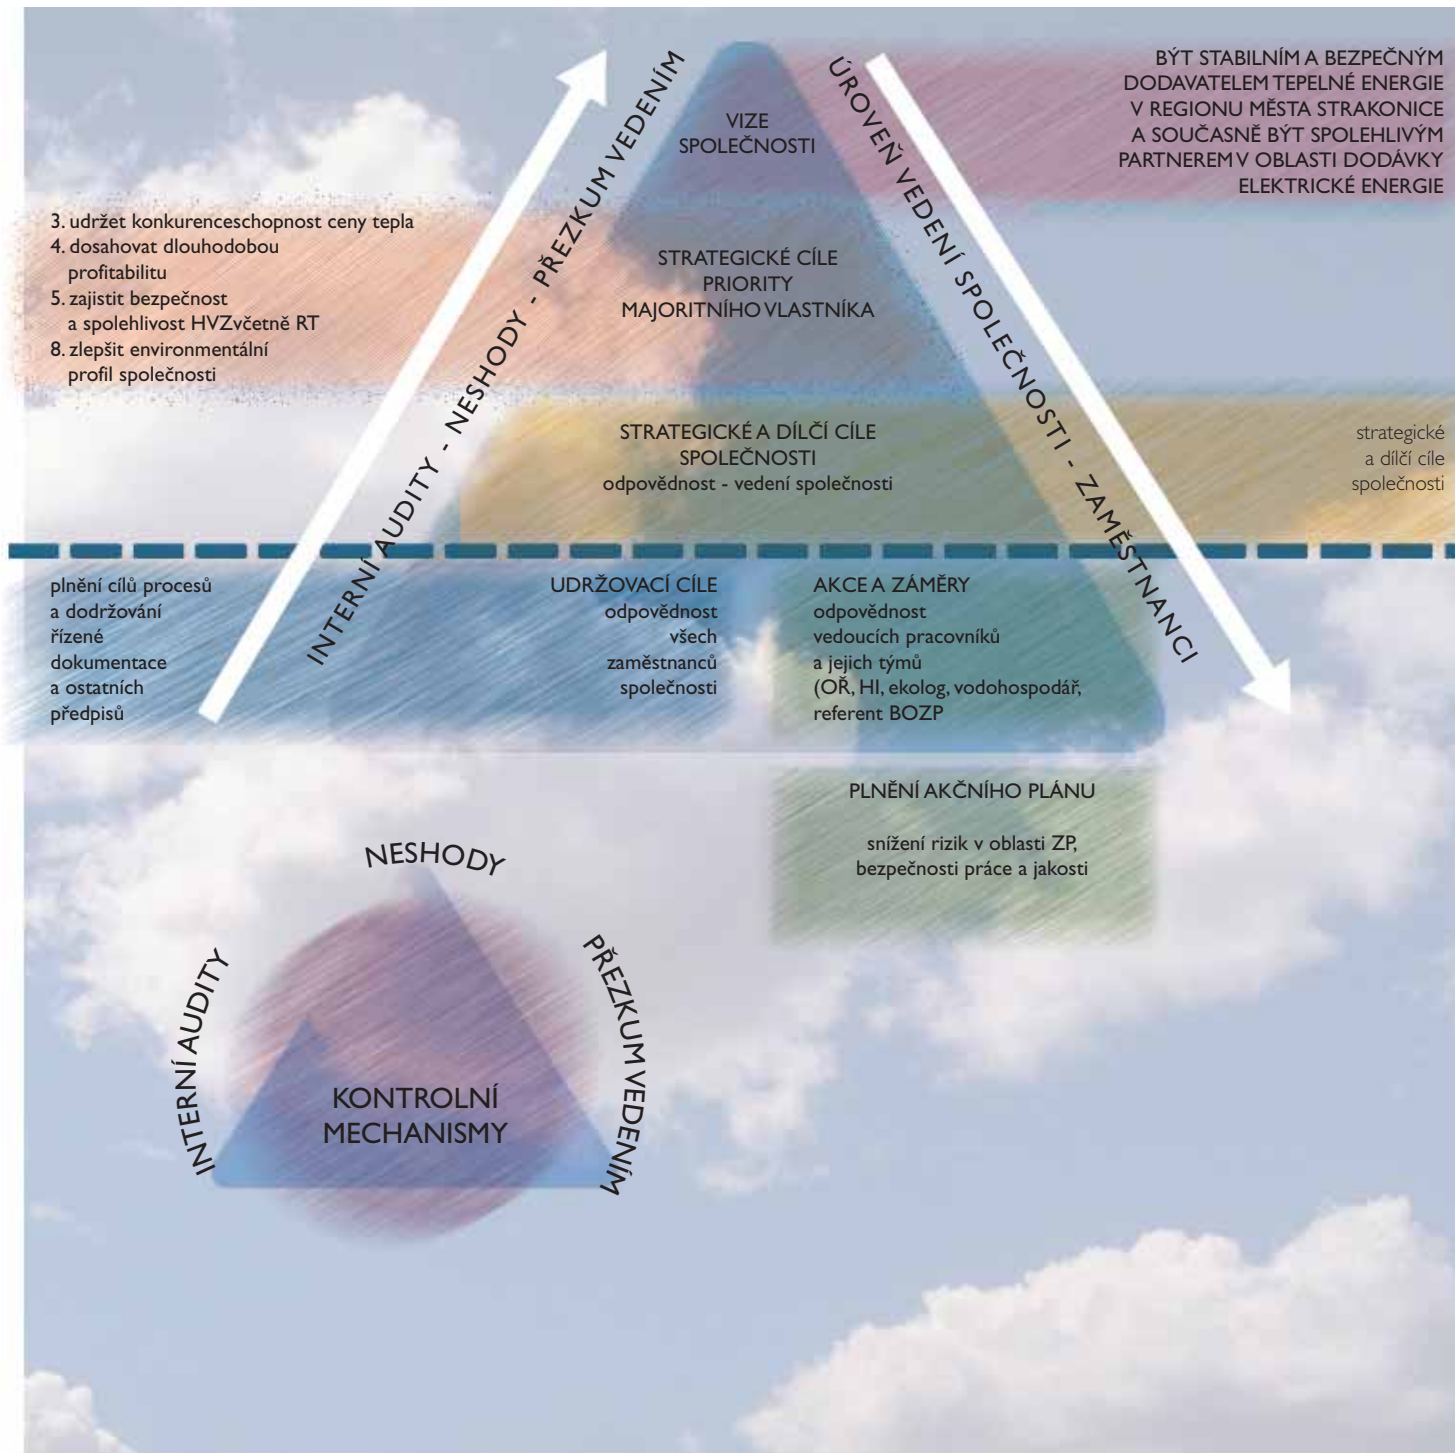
BÝT STABILNÍM A BEZPEČNÝM DODAVATELEM TEPELNÉ ENERGIE V REGIONU MĚSTA STRAKONICE A SOUČASNĚ BÝT SPOLEHLIVÝM PARTNEREM V OBLASTI DODÁVKY ELEKTRICKÉ ENERGIE

INTERNÍ AUDITY - NESHODY - PŘEZKUM VEDENÍM

ÚROVEŇ VEDENÍ SPOLEČNOSTI - ZAMĚSTNANCI

VIZE SPOLEČNOSTI

3. udržet konkurenceschopnost ceny tepla
4. dosahovat dlouhodobou profitabilitu
5. zajistit bezpečnost a spolehlivost HVZvčetně RT
8. zlepšit environmentální profil společnosti

STRATEGICKÉ CÍLE PRIORITY MAJORITNÍHO VLASTNÍKA

STRATEGICKÉ A DÍLČÍ CÍLE SPOLEČNOSTI
odpovědnost - vedení společnosti

strategické a dílčí cíle společnosti

plnění cílů procesů a dodržování řízené dokumentace a ostatních předpisů

UDRŽOVACÍ CÍLE
odpovědnost všech zaměstnanců společnosti

AKCE A ZÁMĚRY
odpovědnost vedoucích pracovníků a jejich týmů (OŘ, HI, ekolog, vodohospodář, referent BOZP

PLNĚNÍ AKČNÍHO PLÁNU

snížení rizik v oblasti ZP, bezpečnosti práce a jakosti

NESHODY

INTERNÍ AUDITY

PŘEZKUM VEDENÍM

KONTROLNÍ MECHANISMY